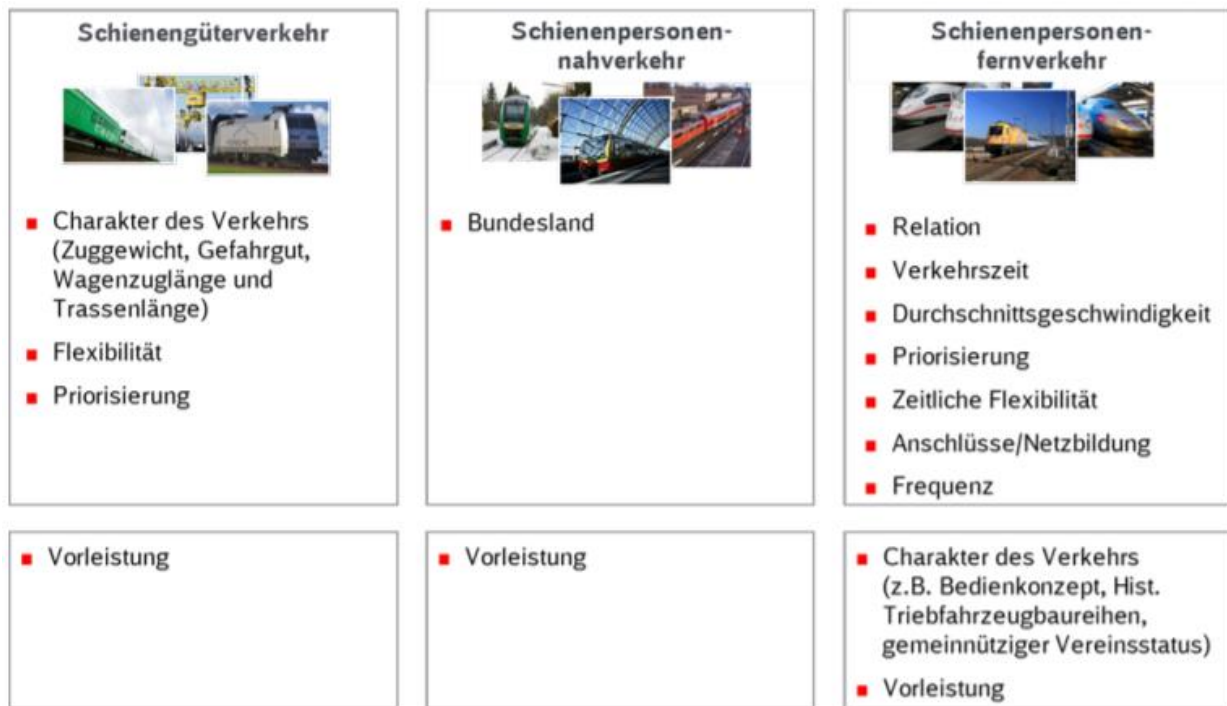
Schienengüterverkehr

- Charakter des Verkehrs (Zuggewicht, Gefahrgut, Wagenzuglänge und Trassenlänge)
- Flexibilität
- Priorisierung

Schienenpersonennahverkehr

- Bundesland

Schienenpersonenfernverkehr

- Relation
- Verkehrszeit
- Durchschnittsgeschwindigkeit
- Priorisierung
- Zeitliche Flexibilität
- Anschlüsse/Netzbildung
- Frequenz

- Vorleistung

- Vorleistung

- Charakter des Verkehrs (z.B. Bedienkonzept, Hist. Triebfahrzeugbaureihen, gemeinnütziger Vereinsstatus)
- Vorleistung